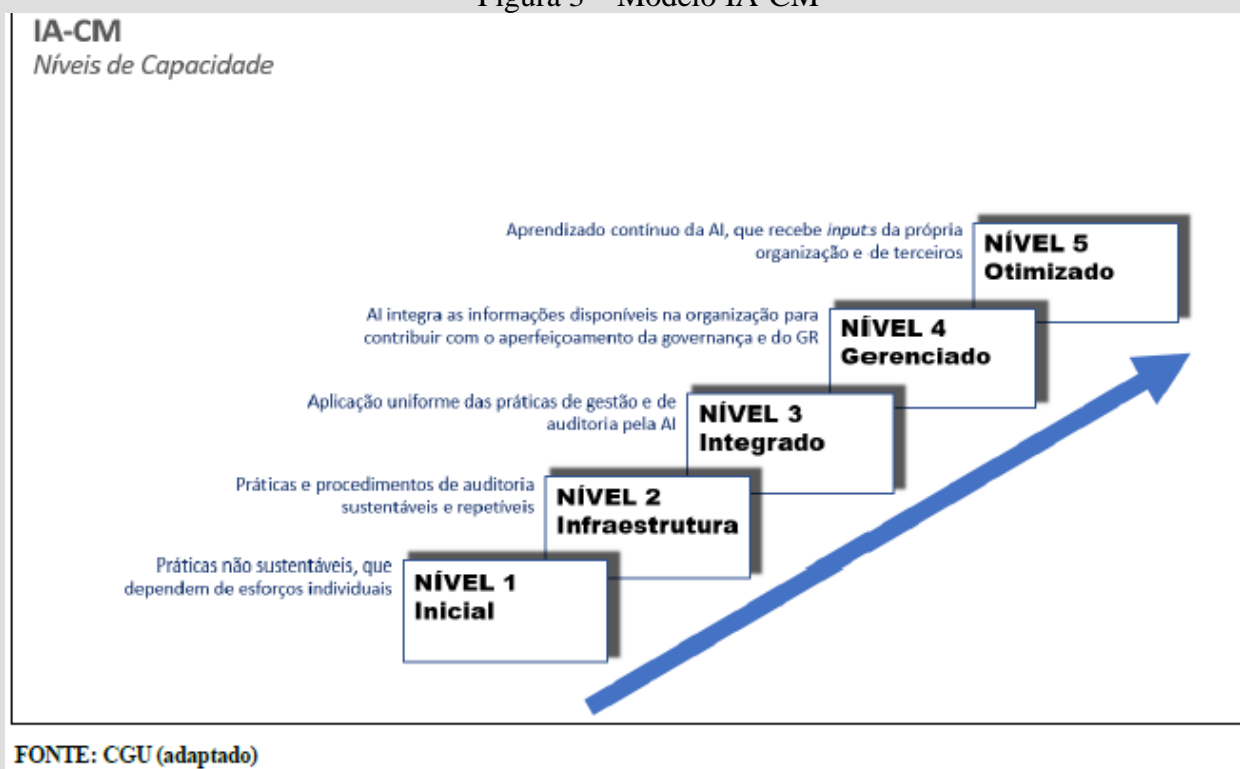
Figura 3 – Modelo IA-CM

IA-CM
Níveis de Capacidade

Aprendizado contínuo da AI, que recebe inputs da própria organização e de terceiros

NÍVEL 5
Otimizado

AI integra as informações disponíveis na organização para contribuir com o aperfeiçoamento da governança e do GR

NÍVEL 4
Gerenciado

Aplicação uniforme das práticas de gestão e de auditoria pela AI

NÍVEL 3
Integrado

Práticas e procedimentos de auditoria sustentáveis e repetíveis

NÍVEL 2
Infraestrutura

Práticas não sustentáveis, que dependem de esforços individuais

NÍVEL 1
Inicial

FONTE: CGU (adaptado)